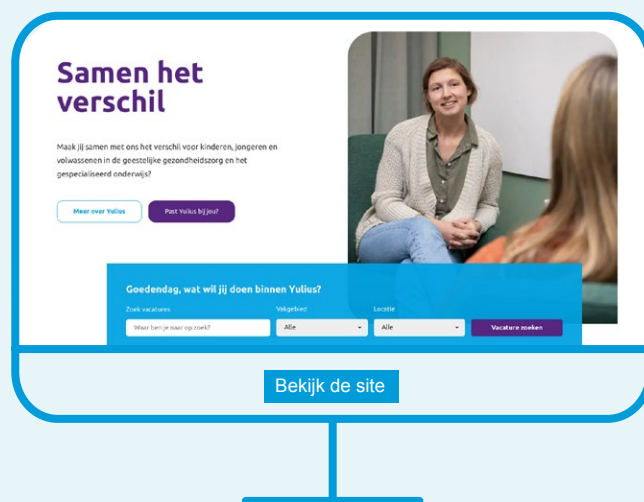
Samen het verschil

Maak jij samen met ons het verschil voor kinderen, jongeren en volwassenen in de geestelijke gezondheidszorg en het gespecialiseerd onderwijs?

Meer over Yulius

Past Yulius bij jou?

Goedendag, wat wil jij doen binnen Yulius?

Zoek vacatures

Waar ben je naar op zoek?

Vakgebied

Alle

Locatie

Alle

Vacature zoeken

Bekijk de site